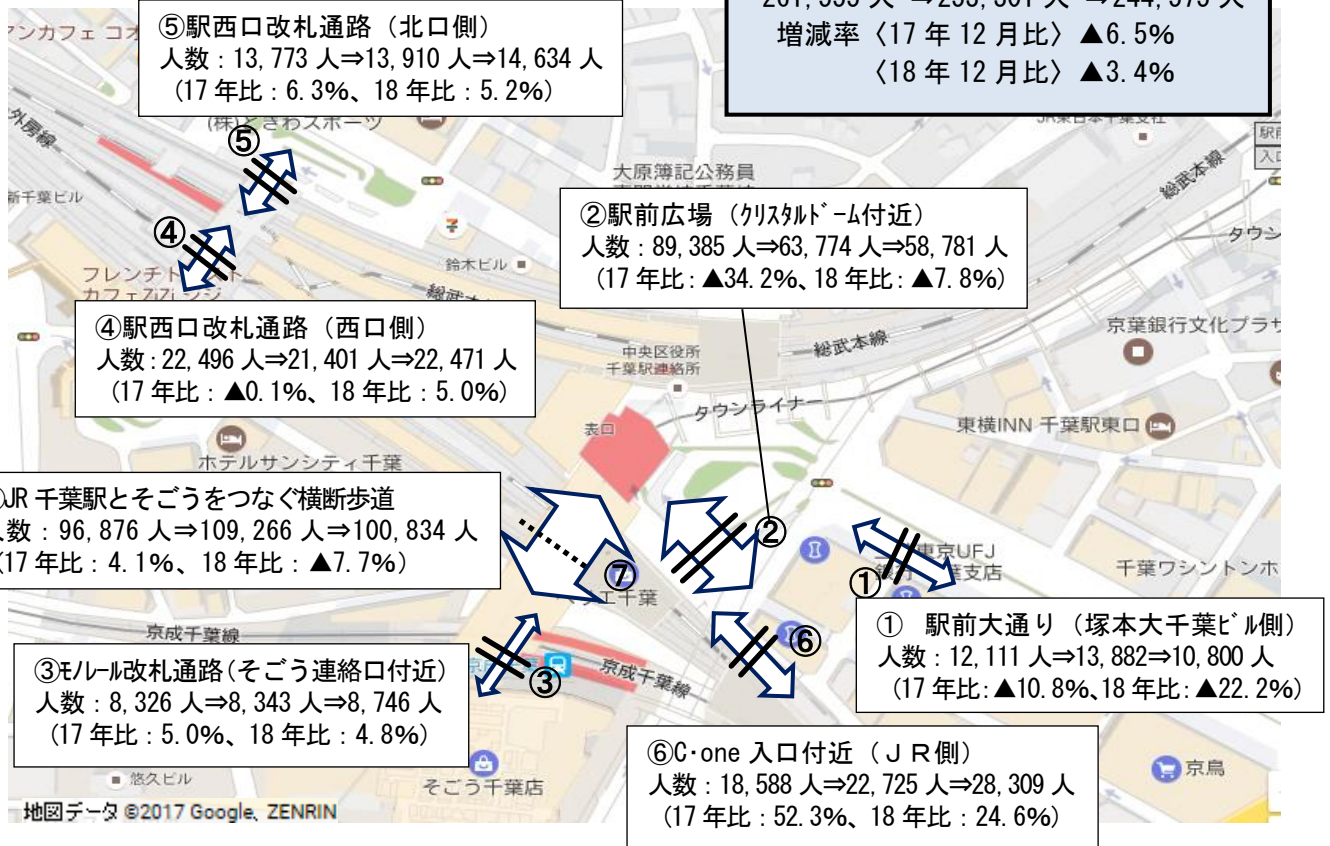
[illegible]
増減率〈17 年 12 月比〉▲6.5%
〈18 年 12 月比〉▲3.4%

⑤駅西口改札通路（北口側）
人数：13,773 人⇒13,910 人⇒14,634 人
（17 年比：6.3%、18 年比：5.2%）

②駅前広場（ｸﾘｽﾀﾙﾄﾞｰﾑ付近）
人数：89,385 人⇒63,774 人⇒58,781 人
（17 年比：▲34.2%、18 年比：▲7.8%）

④駅西口改札通路（西口側）
人数：22,496 人⇒21,401 人⇒22,471 人
（17 年比：▲0.1%、18 年比：5.0%）

JR 千葉駅とそごうをつなぐ横断歩道
数：96,876 人⇒109,266 人⇒100,834 人
17 年比：4.1%、18 年比：▲7.7%）

③ﾓﾉﾚｰﾙ改札通路（そごう連絡口付近）
人数：8,326 人⇒8,343 人⇒8,746 人
（17 年比：5.0%、18 年比：4.8%）

① 駅前大通り（塚本大千葉ﾋﾞﾙ側）
人数：12,111 人⇒13,882⇒10,800 人
（17 年比:▲10.8%、18 年比:▲22.2%）

⑥C・one 入口付近（ＪＲ側）
人数：18,588 人⇒22,725 人⇒28,309 人
（17 年比：52.3%、18 年比：24.6%）

⑤ ④ ② ⑦ ① ⑥ ③

アンカフェ コオ
外房線
新千葉ビル
(株)ときわスポーツ
大原簿記公務員
総武本線
タウン
鈴木ビル
フレンチトースト カフェヴィレッジ
総武本線
京葉銀行文化プラザ
中央区役所 千葉駅連絡所
タウンライナー
表口
東横INN 千葉駅東口
ホテルサンシティ千葉
東京UFJ 銀行 支店
千葉ワシントンホ
エ千葉
京成千葉線
京成千葉線
悠久ビル
そごう千葉店
京鳥
地図データ ©2017 Google、ZENRIN